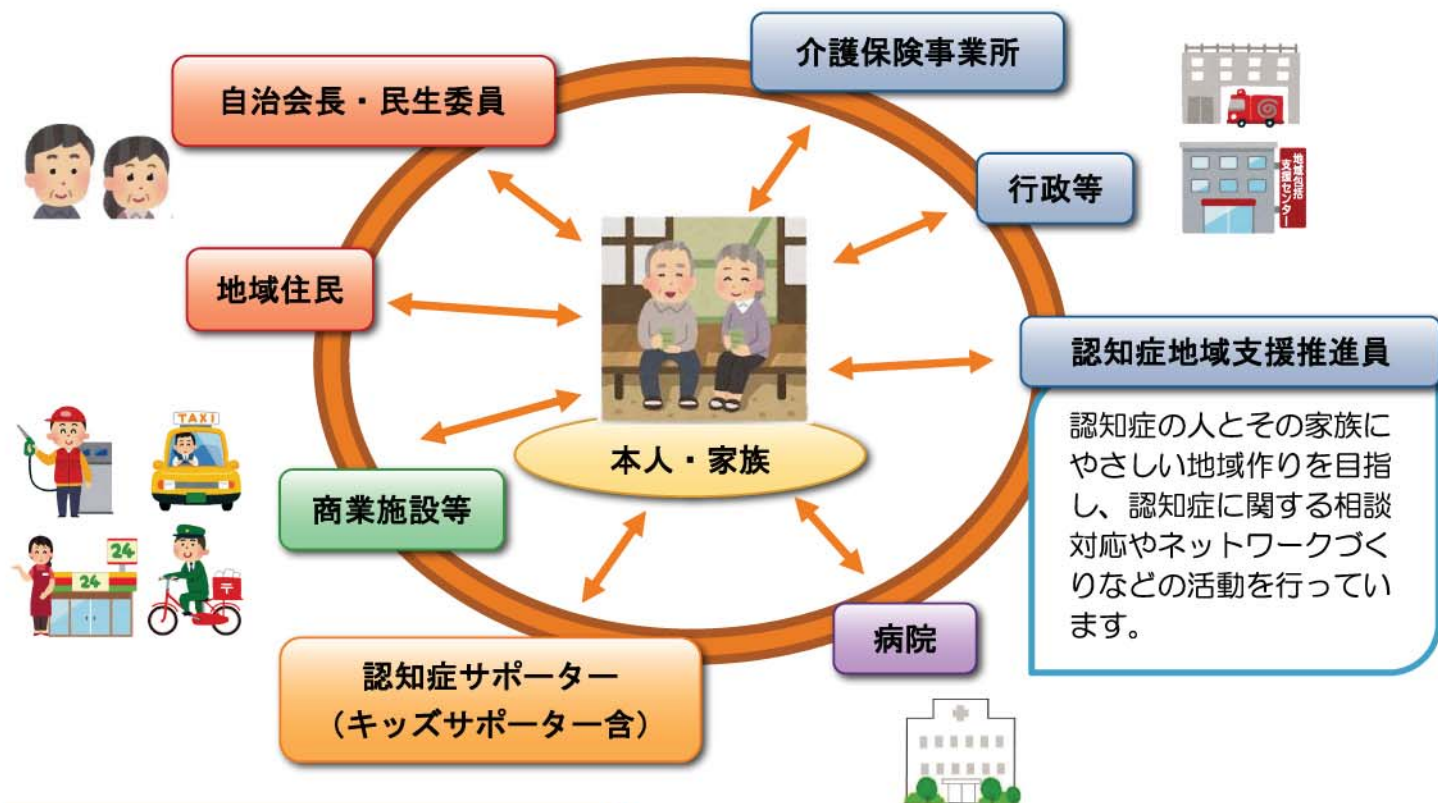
自治会長・民生委員

介護保険事業所

行政等

地域住民

認知症地域支援推進員

認知症の人とその家族にやさしい地域作りを目指し、認知症に関する相談対応やネットワークづくりなどの活動を行っています。

本人・家族

TAXI

24

24

商業施設等

病院

認知症サポーター
（キッズサポーター含）

地域包括支援センター